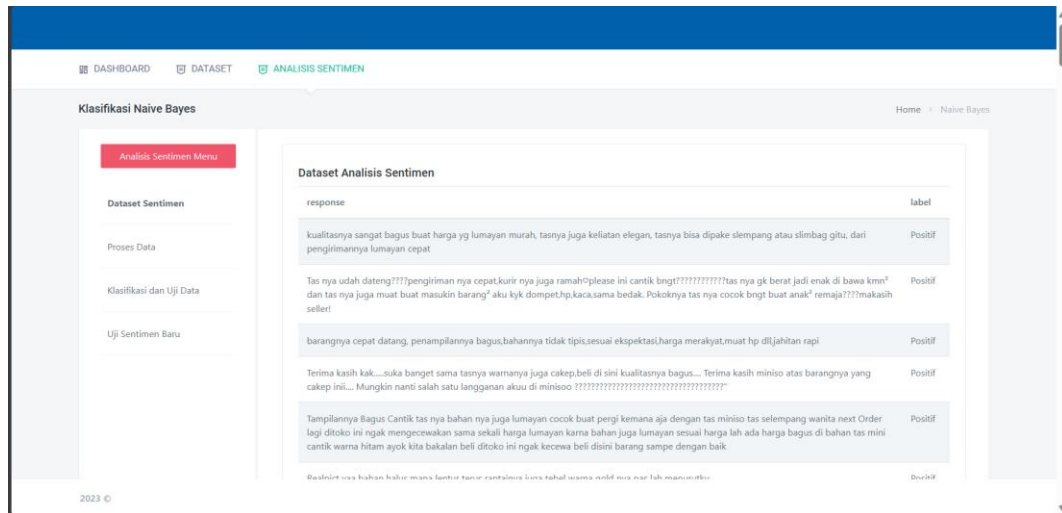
DASHBOARD DATASET ANALISIS SENTIMEN

Klasifikasi Naive Bayes

Home > Naive Bayes

Analisis Sentimen Menu

Dataset Sentimen

Proses Data

Klasifikasi dan Uji Data

Uji Sentimen Baru

Dataset Analisis Sentimen

| response | label |
|---|---|
| kualitasnya sangat bagus buat harga yg lumayan murah, tasnya juga keliatan elegan, tasnya bisa dipake slempang atau slimbag gitu, dari pengirimannya lumayan cepat | Positif |
| Tas nya udah dateng????pengiriman nya cepat,kurir nya juga ramah☺please ini cantik bngt???????????tas nya gk berat jadi enak di bawa kmn² dan tas nya juga muat buat masukin barang² aku kyk dompet,hp,kaca,sama bedak. Pokoknya tas nya cocok bngt buat anak² remaja????makasih seller! | Positif |
| barangnya cepat datang, penampilannya bagus,bahannya tidak tipis,sesuai ekspektasi,harga merakyat,muat hp dll,jahitan rapi | Positif |
| Terima kasih kak.....suka banget sama tasnya warnanya juga cakep,beli di sini kualitasnya bagus.... Terima kasih miniso atas barangnya yang cakep iniii.... Mungkin nanti salah satu langganan akuu di minisoo ???????????????????????????????????" | Positif |
| Tampilannya Bagus Cantik tas nya bahan nya juga lumayan cocok buat pergi kemana aja dengan tas miniso tas selempang wanita next Order lagi ditoko ini ngak mengecewakan sama sekali harga lumayan karna bahan juga lumayan sesuai harga lah ada harga bagus di bahan tas mini cantik warna hitam ayok kita bakalan beli ditoko ini ngak kecewa beli disini barang sampe dengan baik | Positif |
| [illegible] | Positif |

2023 ©